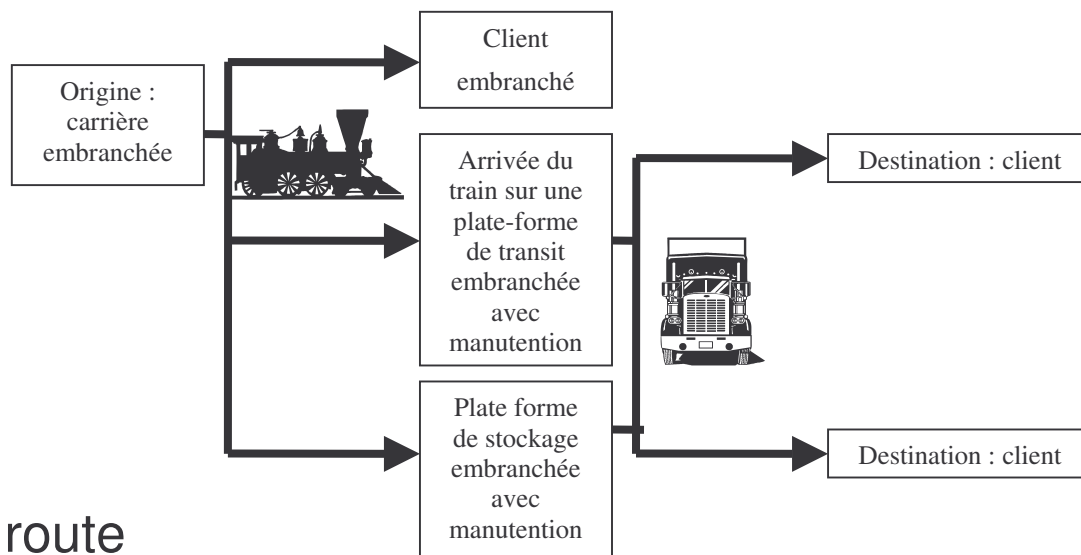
Origine : carrière embranchée

Client embranché

Arrivée du train sur une plate-forme de transit embranchée avec manutention

Plate forme de stockage embranchée avec manutention

Destination : client

Destination : client

route